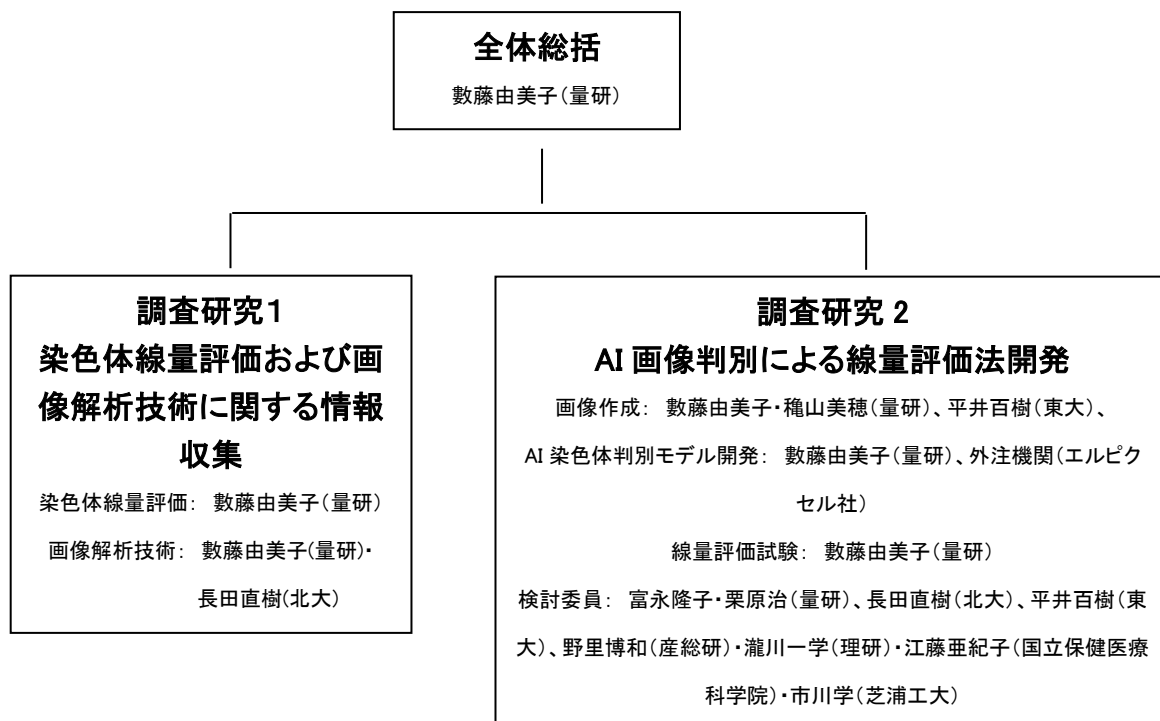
全体総括

數藤由美子(量研)

調査研究1
染色体線量評価および画像解析技術に関する情報収集

染色体線量評価: 數藤由美子(量研)

画像解析技術: 數藤由美子(量研)・長田直樹(北大)

調査研究 2
AI 画像判別による線量評価法開発

画像作成: 數藤由美子・穐山美穂(量研)、平井百樹(東大)、

AI 染色体判別モデル開発: 數藤由美子(量研)、外注機関(エルピクセル社)

線量評価試験: 數藤由美子(量研)

検討委員: 富永隆子・栗原治(量研)、長田直樹(北大)、平井百樹(東大)、野里博和(産総研)・瀧川一学(理研)・江藤亜紀子(国立保健医療科学院)・市川学(芝浦工大)